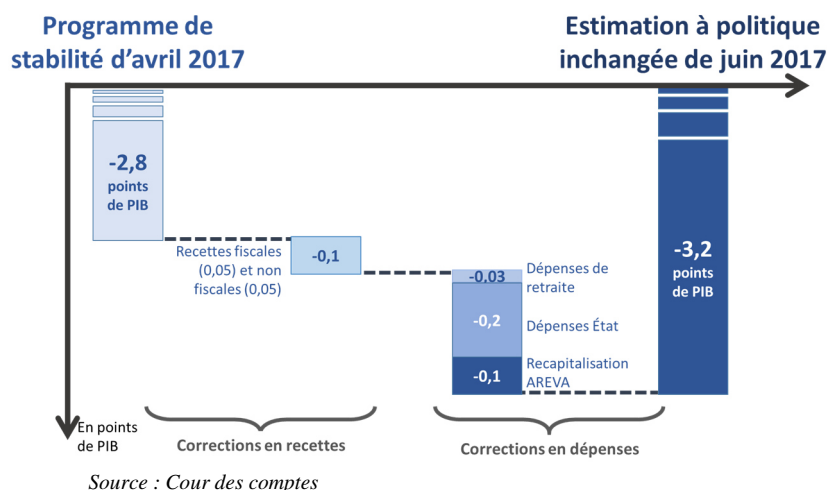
Programme de stabilité d'avril 2017

Estimation à politique inchangée de juin 2017

-2,8 points de PIB

Recettes fiscales (0,05) et non fiscales (0,05)

-0,1

-0,03 Dépenses de retraite

-0,2 Dépenses État

-0,1 Recapitalisation AREVA

-3,2 points de PIB

En points de PIB

Corrections en recettes

Corrections en dépenses

Source : Cour des comptes